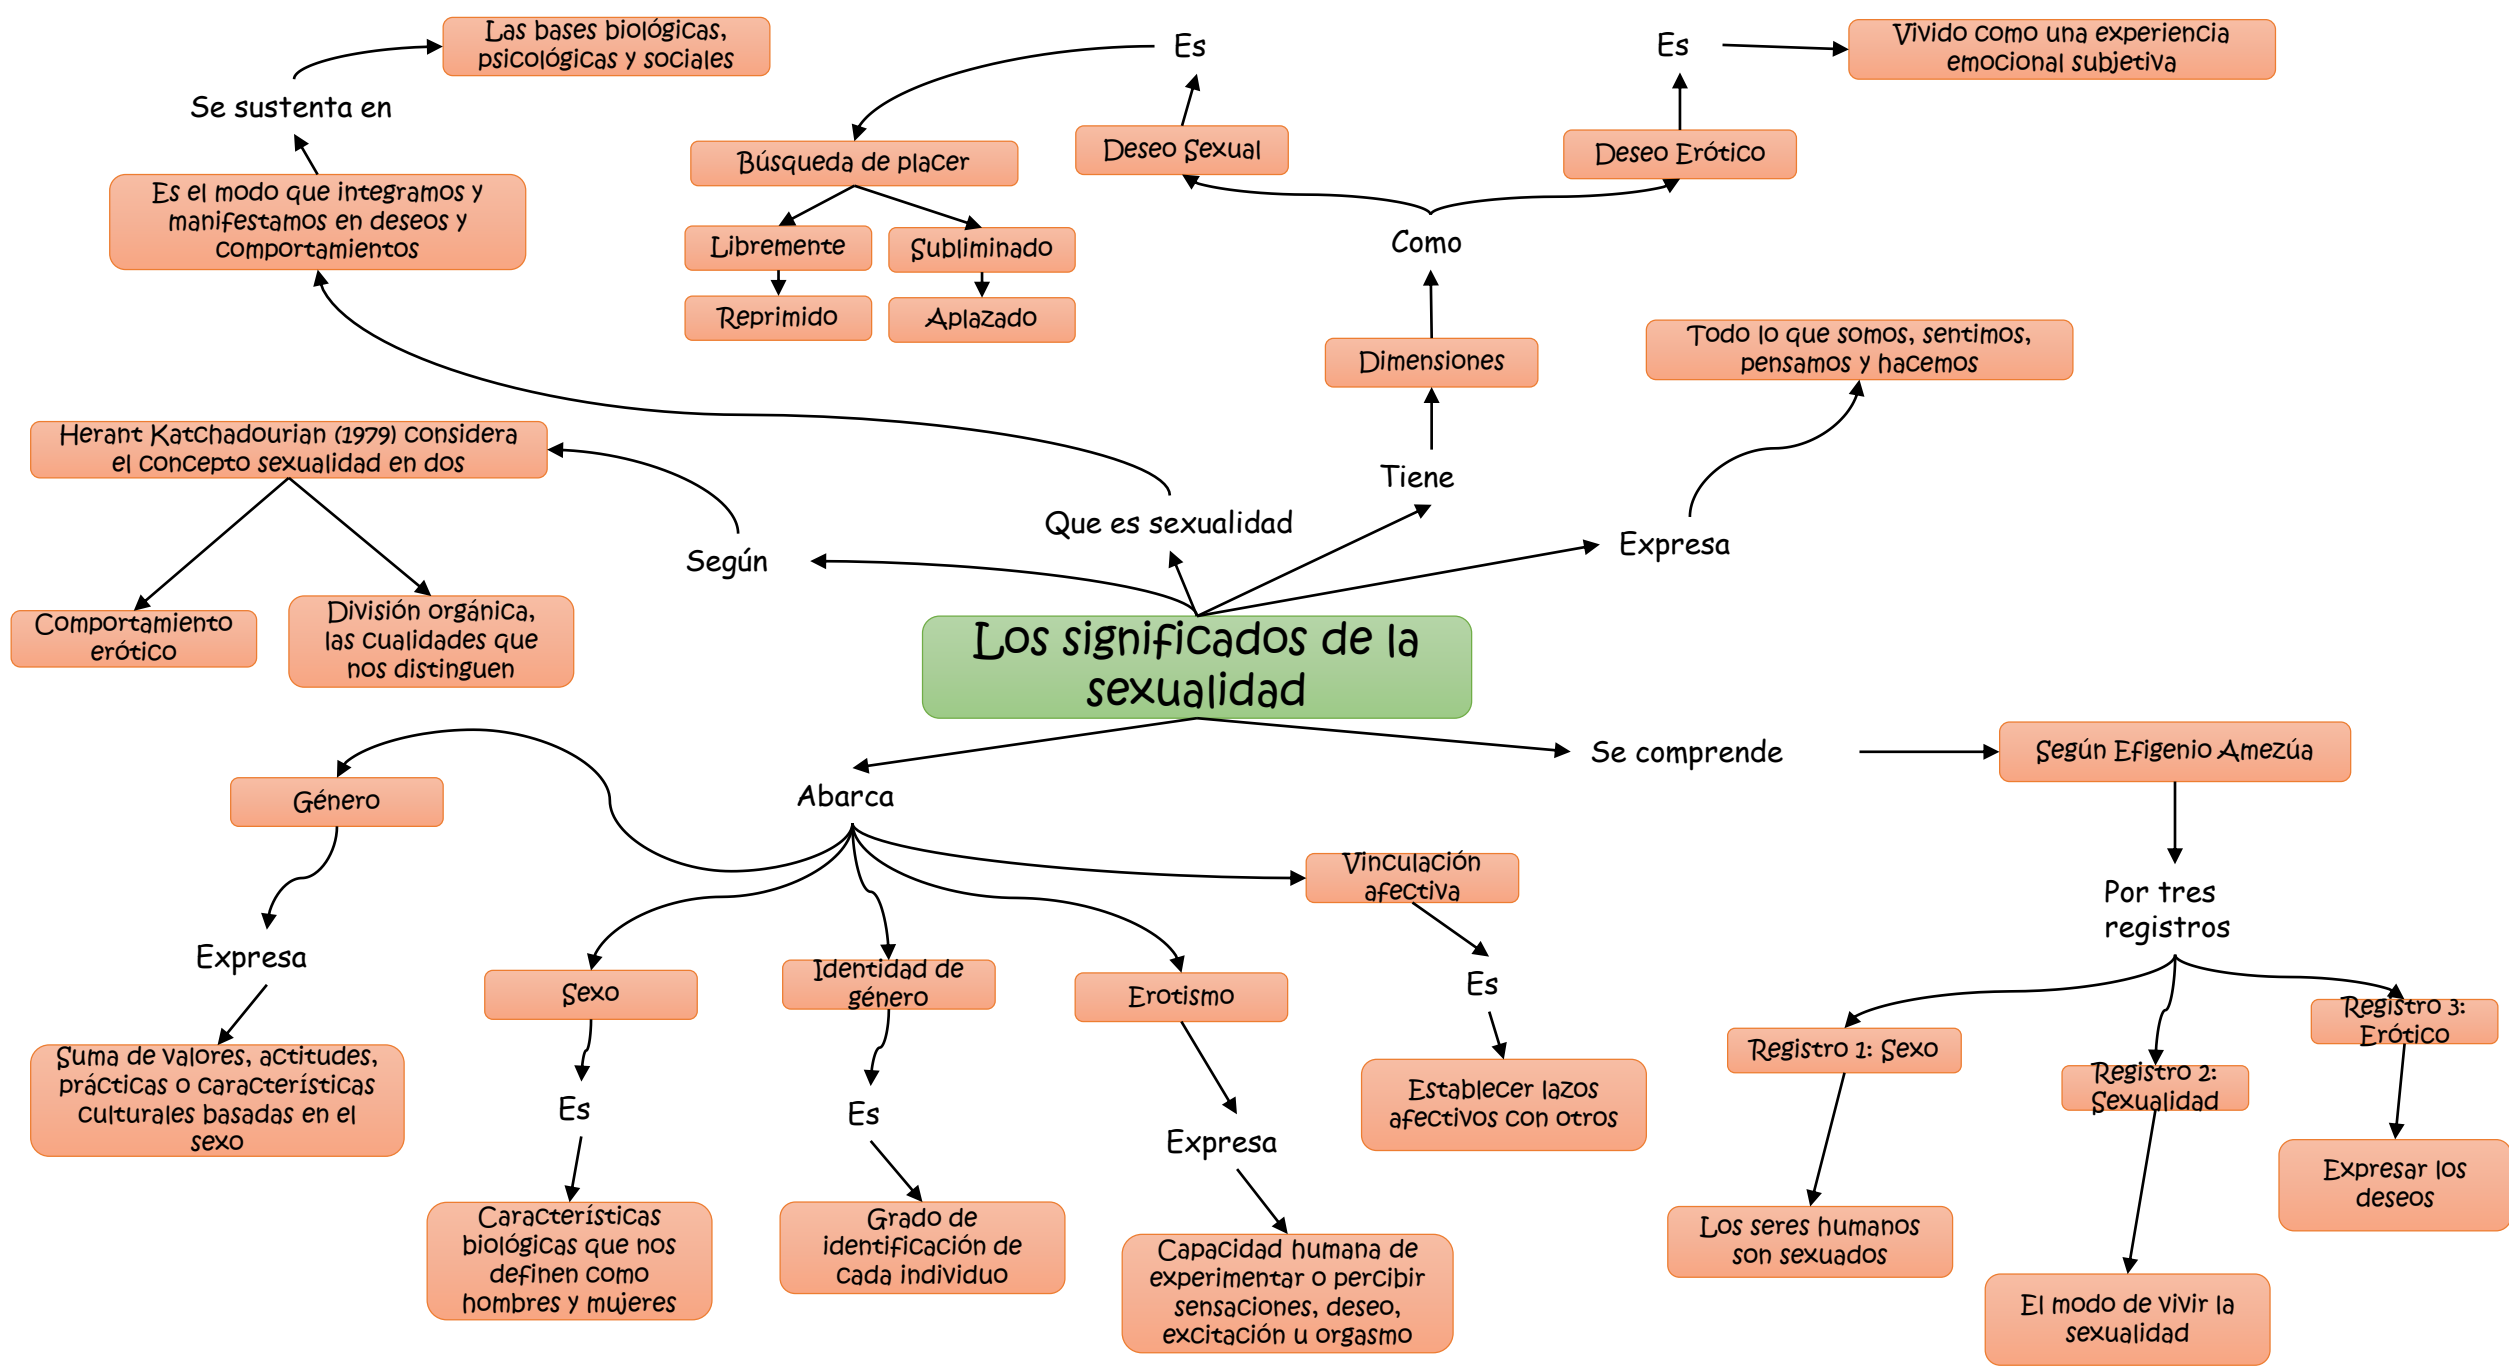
Los significados de la sexualidad

Que es sexualidad

Es el modo que integramos y manifestamos en deseos y comportamientos

Se sustenta en

Las bases biológicas, psicológicas y sociales

Según

Herant Katchadourian (1979) considera el concepto sexualidad en dos

Comportamiento erótico

División orgánica, las cualidades que nos distinguen

Tiene

Dimensiones

Como

Deseo Sexual

Es

Búsqueda de placer

Libremente

Subliminado

Reprimido

Aplazado

Deseo Erótico

Es

Vivido como una experiencia emocional subjetiva

Expresa

Todo lo que somos, sentimos, pensamos y hacemos

Se comprende

Según Efigenio Amezúa

Por tres registros

Registro 1: Sexo

Los seres humanos son sexuados

Registro 2: Sexualidad

El modo de vivir la sexualidad

Registro 3: Erótico

Expresar los deseos

Abarca

Género

Expresa

Suma de valores, actitudes, prácticas o características culturales basadas en el sexo

Sexo

Es

Características biológicas que nos definen como hombres y mujeres

Identidad de género

Es

Grado de identificación de cada individuo

Erotismo

Expresa

Capacidad humana de experimentar o percibir sensaciones, deseo, excitación u orgasmo

Vinculación afectiva

Es

Establecer lazos afectivos con otros